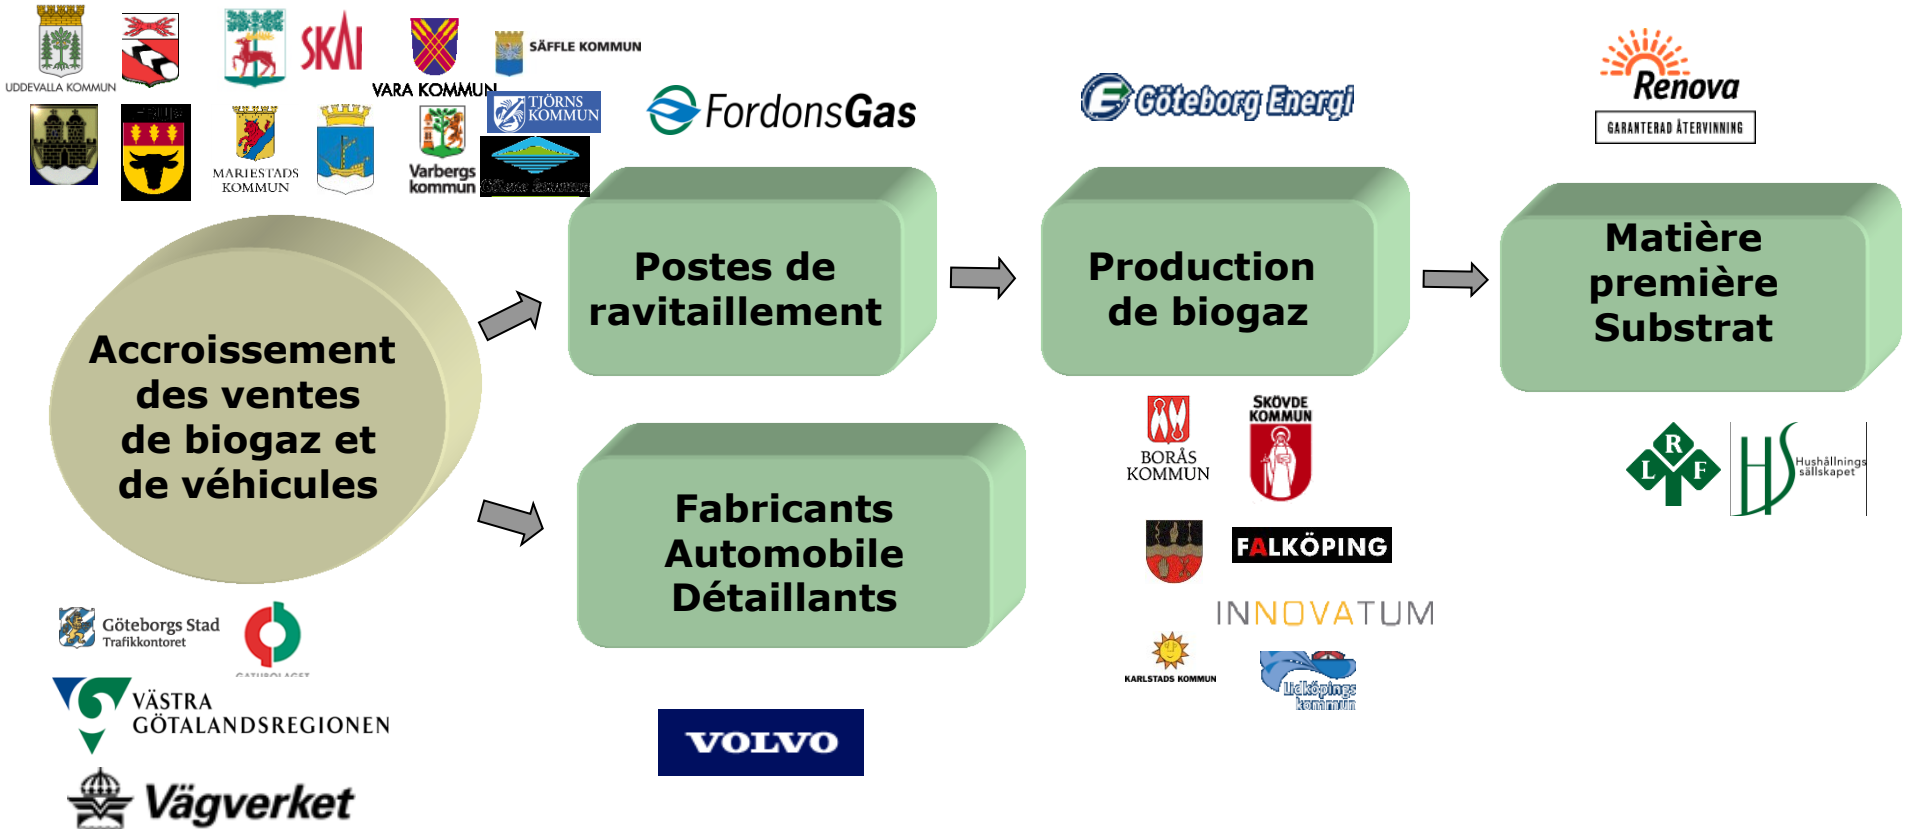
UDDEVALLA KOMMUN

SKAI

VARA KOMMUN

SÄFFLE KOMMUN

TJÖRNS KOMMUN

MARIESTADS KOMMUN

Varbergs kommun

FordonsGas

Göteborg Energi

Renova

GARANTERAD ÅTERVINNING

Accroissement des ventes de biogaz et de véhicules

Postes de ravitaillement

Production de biogaz

Matière première Substrat

Fabricants Automobile Détaillants

BORÅS KOMMUN

SKÖVDE KOMMUN

FALKÖPING

INNOVATUM

KARLSTADS KOMMUN

Lidköpings kommun

R L F

Hushållningssällskapet

Göteborgs Stad Trafikkontoret

GATUBOLAGET

VÄSTRA GÖTALANDSREGIONEN

Vägverket

VOLVO